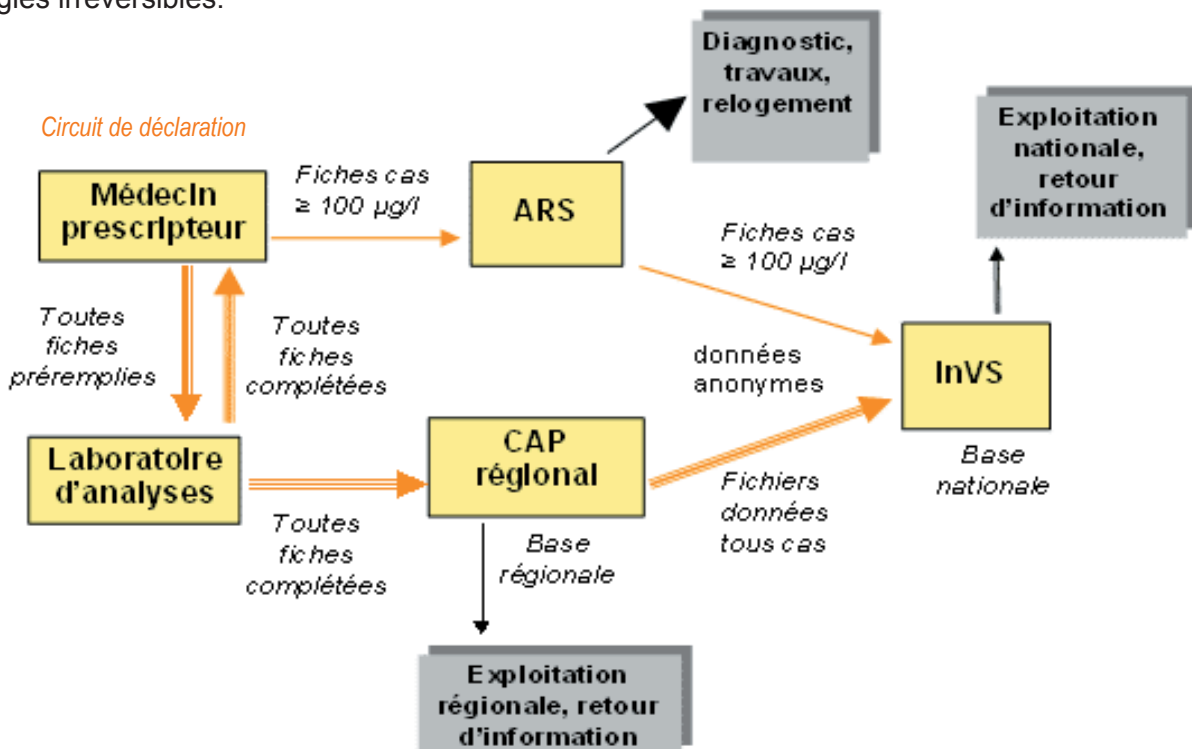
giques irréversibles.

Circuit de déclaration

Médecin prescripteur

Fiches cas ≥ 100 µg/l

ARS

Diagnostic, travaux, relogement

Exploitation nationale, retour d'information

Fiches cas ≥ 100 µg/l

Toutes fiches préremplies

Toutes fiches complétées

données anonymes

InVS

Laboratoire d'analyses

CAP régional

Base nationale

Toutes fiches complétées

Base régionale

Fichiers données tous cas

Exploitation régionale, retour d'information